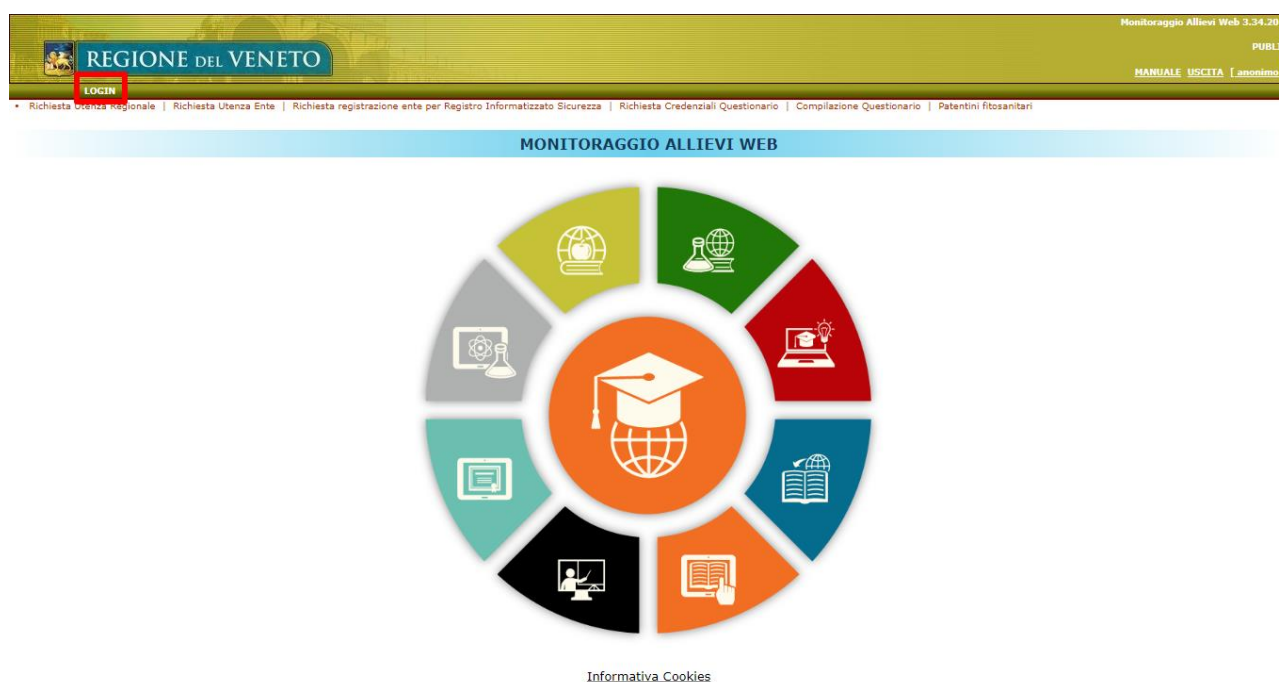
REGIONE DEL VENETO

Monitoraggio Allievi Web 3.34.20

PUBL

MANUALE USCITA [ anonimo

LOGIN

• Richiesta Utenza Regionale | Richiesta Utenza Ente | Richiesta registrazione ente per Registro Informatizzato Sicurezza | Richiesta Credenziali Questionario | Compilazione Questionario | Patentini fitosanitari

MONITORAGGIO ALLIEVI WEB

Informativa Cookies